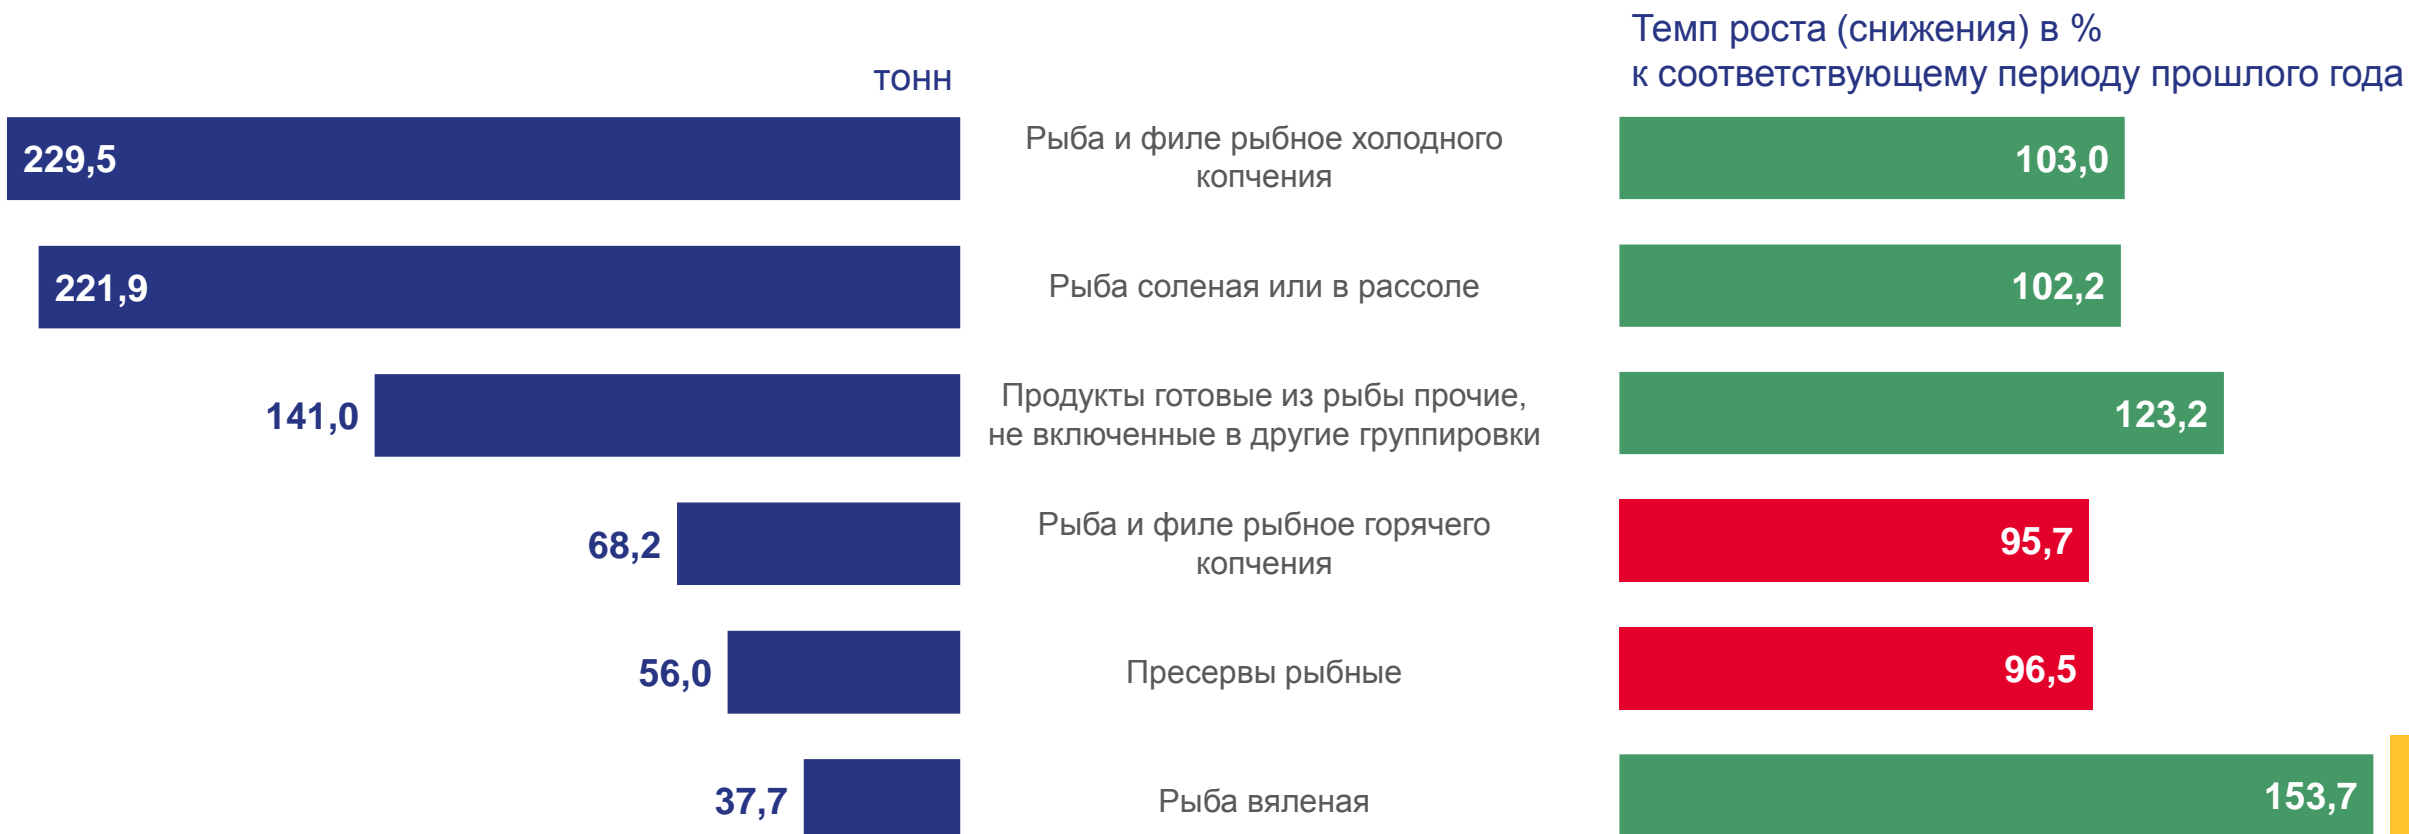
тонн

Темп роста (снижения) в %
к соответствующему периоду прошлого года

229,5
Рыба и филе рыбное холодного копчения
103,0

221,9
Рыба соленая или в рассоле
102,2

141,0
Продукты готовые из рыбы прочие, не включенные в другие группировки
123,2

68,2
Рыба и филе рыбное горячего копчения
95,7

56,0
Пресервы рыбные
96,5

37,7
Рыба вяленая
153,7